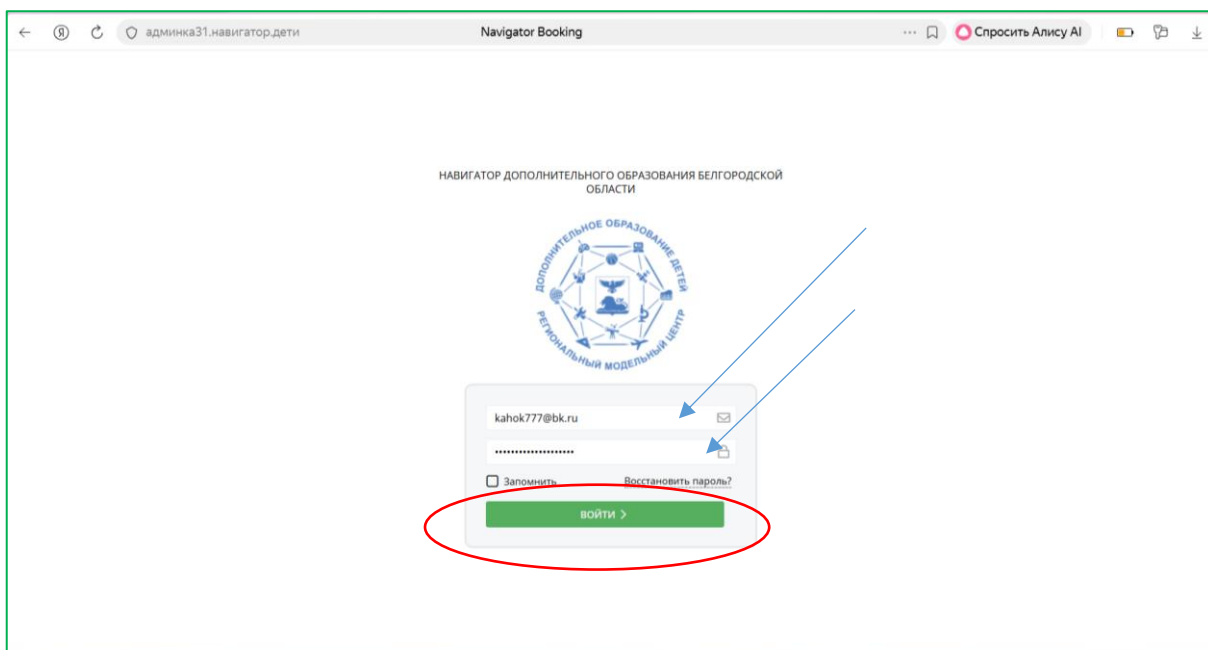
админка31.навигатор.дети

Navigator Booking

Спросить Алису AI

НАВИГАТОР ДОПОЛНИТЕЛЬНОГО ОБРАЗОВАНИЯ БЕЛГОРОДСКОЙ ОБЛАСТИ

ДОПОЛНИТЕЛЬНОЕ ОБРАЗОВАНИЕ ДЕТЕЙ
РЕГИОНАЛЬНЫЙ МОДЕЛЬНЫЙ ЦЕНТР

kahok777@bk.ru

••••••••••••••••••••

Запомнить

Восстановить пароль?

ВОЙТИ ›